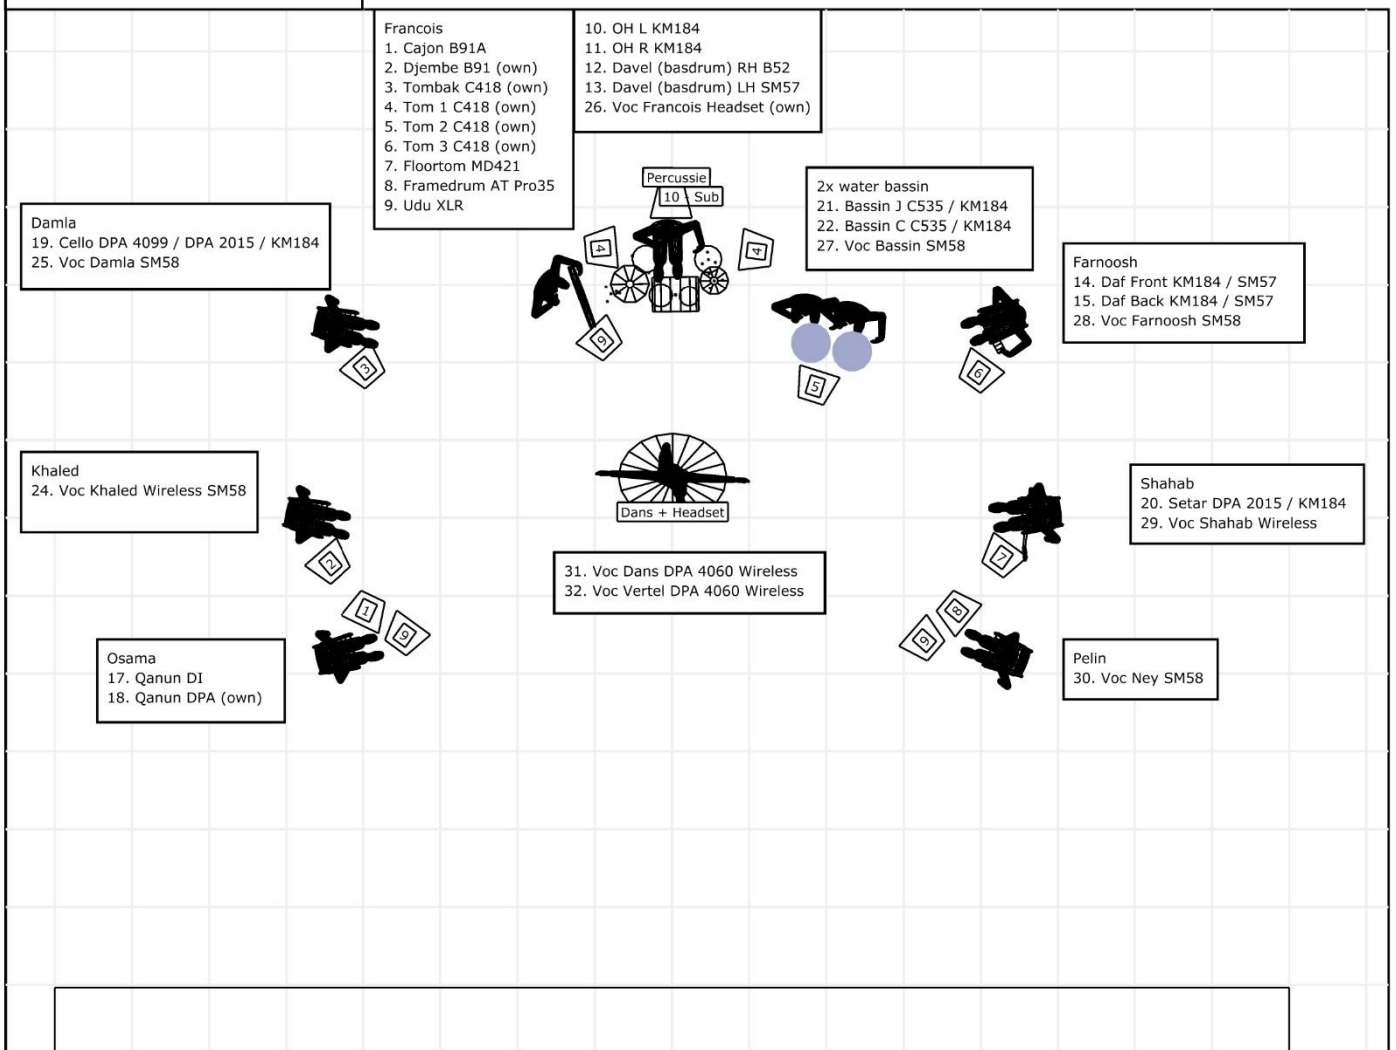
Francois
1. Cajon B91A
2. Djembe B91 (own)
3. Tombak C418 (own)
4. Tom 1 C418 (own)
5. Tom 2 C418 (own)
6. Tom 3 C418 (own)
7. Floortom MD421
8. Framedrum AT Pro35
9. Udu XLR

10. OH L KM184
11. OH R KM184
12. Davel (basdrum) RH B52
13. Davel (basdrum) LH SM57
26. Voc Francois Headset (own)

Percussie
10
Sub

2x water bassin
21. Bassin J C535 / KM184
22. Bassin C C535 / KM184
27. Voc Bassin SM58

Damla
19. Cello DPA 4099 / DPA 2015 / KM184
25. Voc Damla SM58

Farnoosh
14. Daf Front KM184 / SM57
15. Daf Back KM184 / SM57
28. Voc Farnoosh SM58

4
4
9
3
5
6

Khaled
24. Voc Khaled Wireless SM58

Dans + Headset

Shahab
20. Setar DPA 2015 / KM184
29. Voc Shahab Wireless

2
7

31. Voc Dans DPA 4060 Wireless
32. Voc Vertel DPA 4060 Wireless

1
9
8
9

Osama
17. Qanun DI
18. Qanun DPA (own)

Pelin
30. Voc Ney SM58